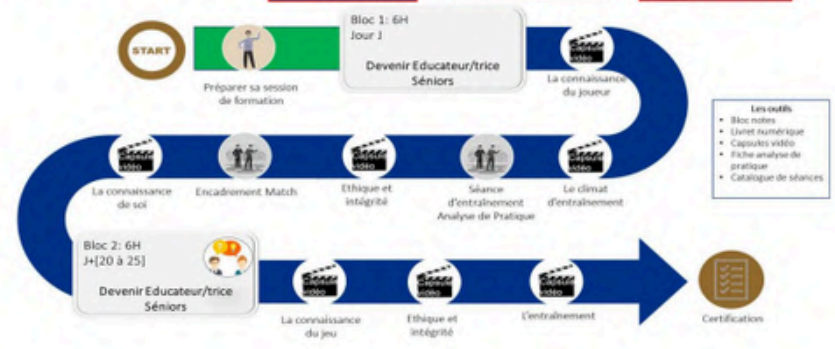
START

Préparer sa session de formation

Bloc 1: 6H
Jour J

Devenir Educateur/trice Séniors

Capsule vidéo

La connaissance du joueur

Les outils
- Bloc notes
- Livret numérique
- Capsules vidéo
- Fiche analyse de pratique
- Catalogue de séances

Capsule vidéo

Le climat d'entraînement

Séance d'entraînement Analyse de Pratique

Capsule vidéo

Ethique et intégrité

Encadrement Match

Capsule vidéo

La connaissance de soi

Bloc 2: 6H
J+[20 à 25]

Devenir Educateur/trice Séniors

Capsule vidéo

La connaissance du jeu

Capsule vidéo

Ethique et intégrité

Capsule vidéo

L'entraînement

Certification